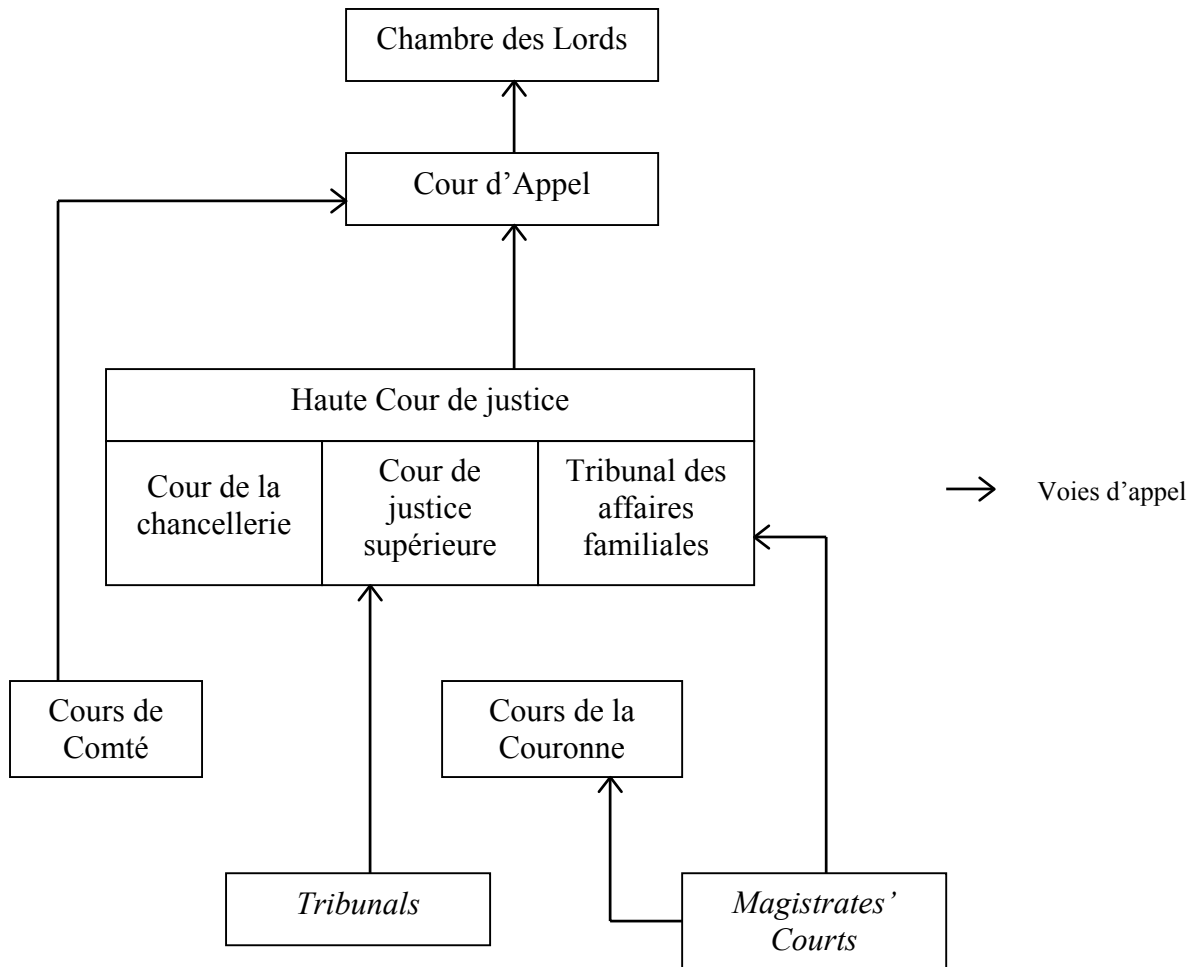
Chambre des Lords

Cour d'Appel

Haute Cour de justice

Cour de la chancellerie

Cour de justice supérieure

Tribunal des affaires familiales

→ Voies d'appel

Cours de Comté

Cours de la Couronne

Tribunals

Magistrates' Courts